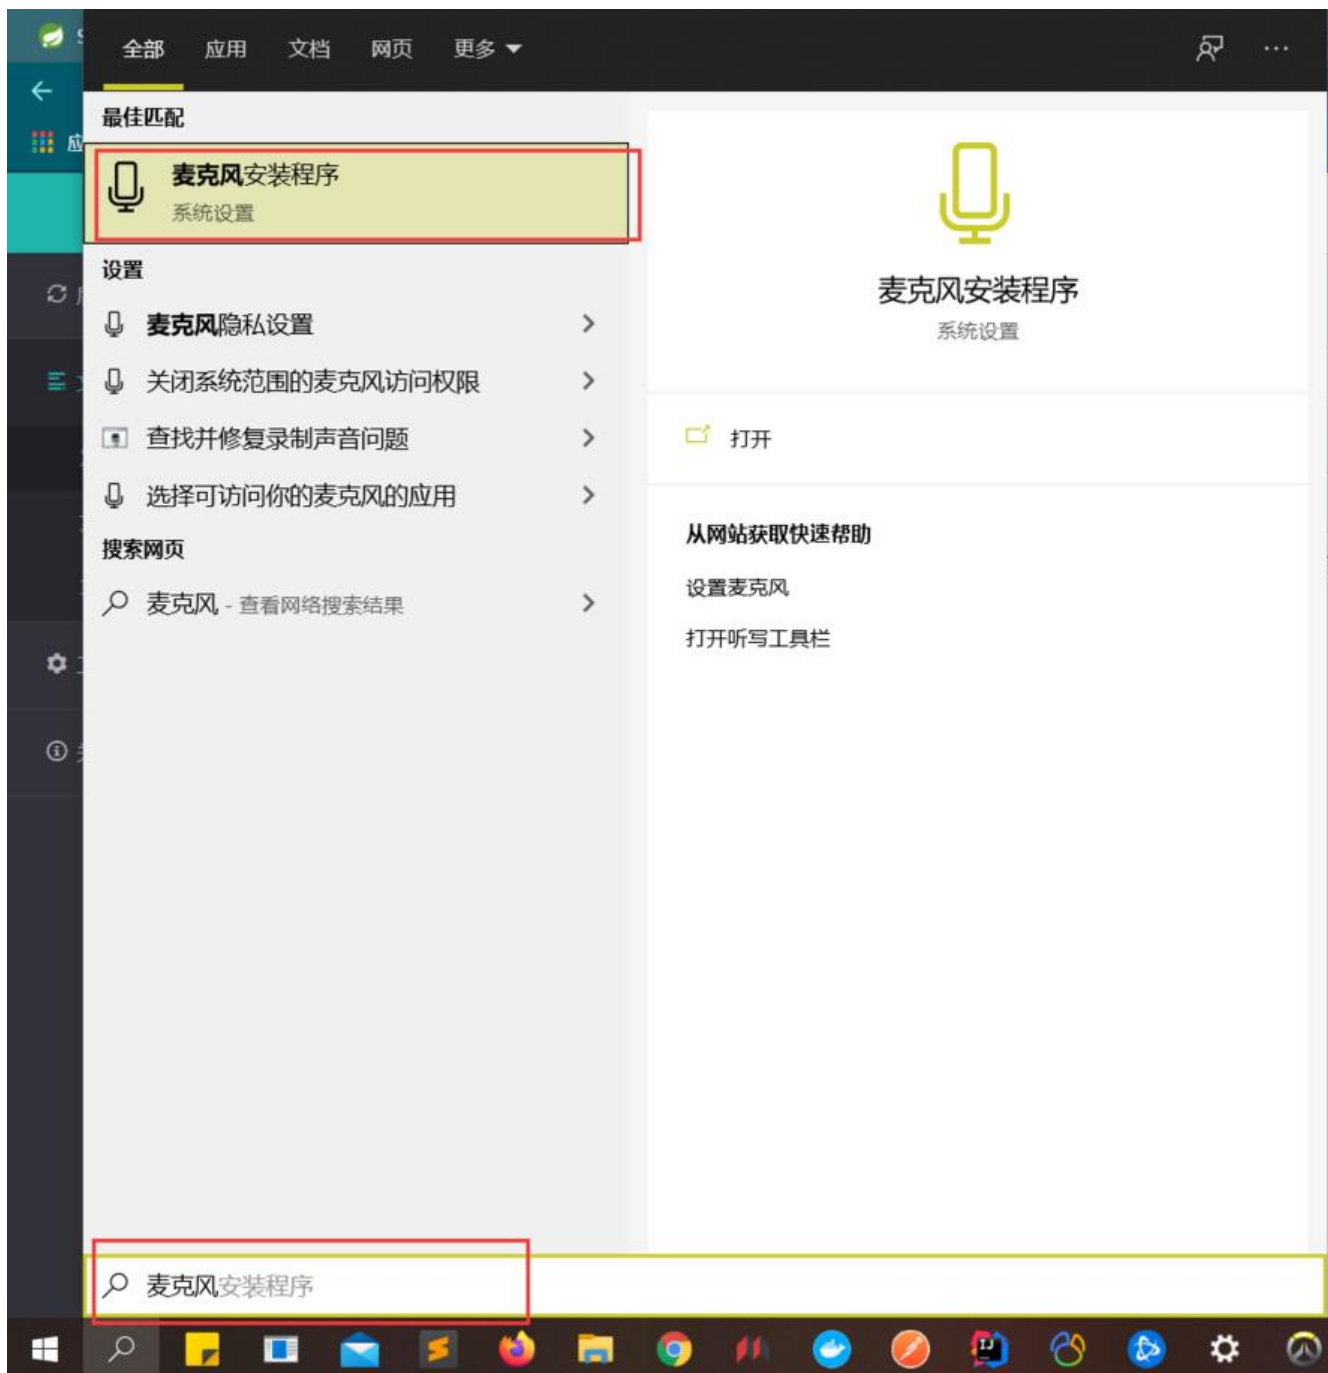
全部 应用 文档 网页 更多

最佳匹配

麦克风安装程序
系统设置

设置

麦克风隐私设置 >

关闭系统范围的麦克风访问权限 >

查找并修复录制声音问题 >

选择可访问你的麦克风的应用 >

搜索网页

麦克风 - 查看网络搜索结果 >

麦克风安装程序
系统设置

打开

从网站获取快速帮助

设置麦克风

打开听写工具栏

麦克风安装程序